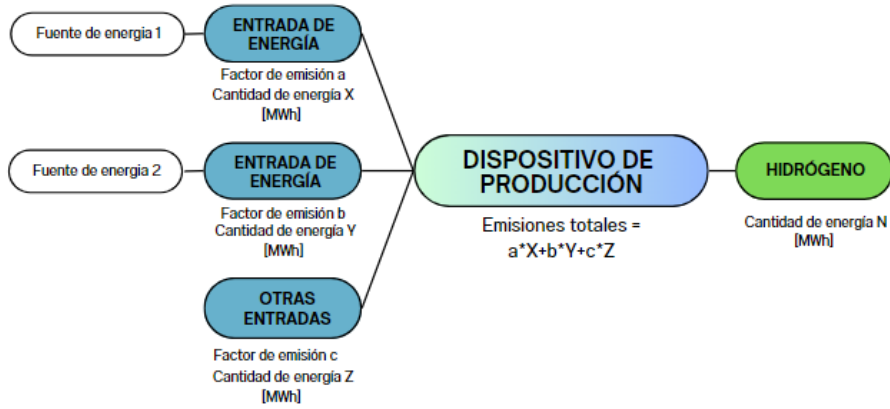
Fuente de energia 1

ENTRADA DE ENERGÍA

Factor de emisión a
Cantidad de energía X
[MWh]

Fuente de energia 2

ENTRADA DE ENERGÍA

Factor de emisión b
Cantidad de energía Y
[MWh]

OTRAS ENTRADAS

Factor de emisión c
Cantidad de energía Z
[MWh]

DISPOSITIVO DE PRODUCCIÓN

Emisiones totales = a*X+b*Y+c*Z

HIDRÓGENO

Cantidad de energía N
[MWh]